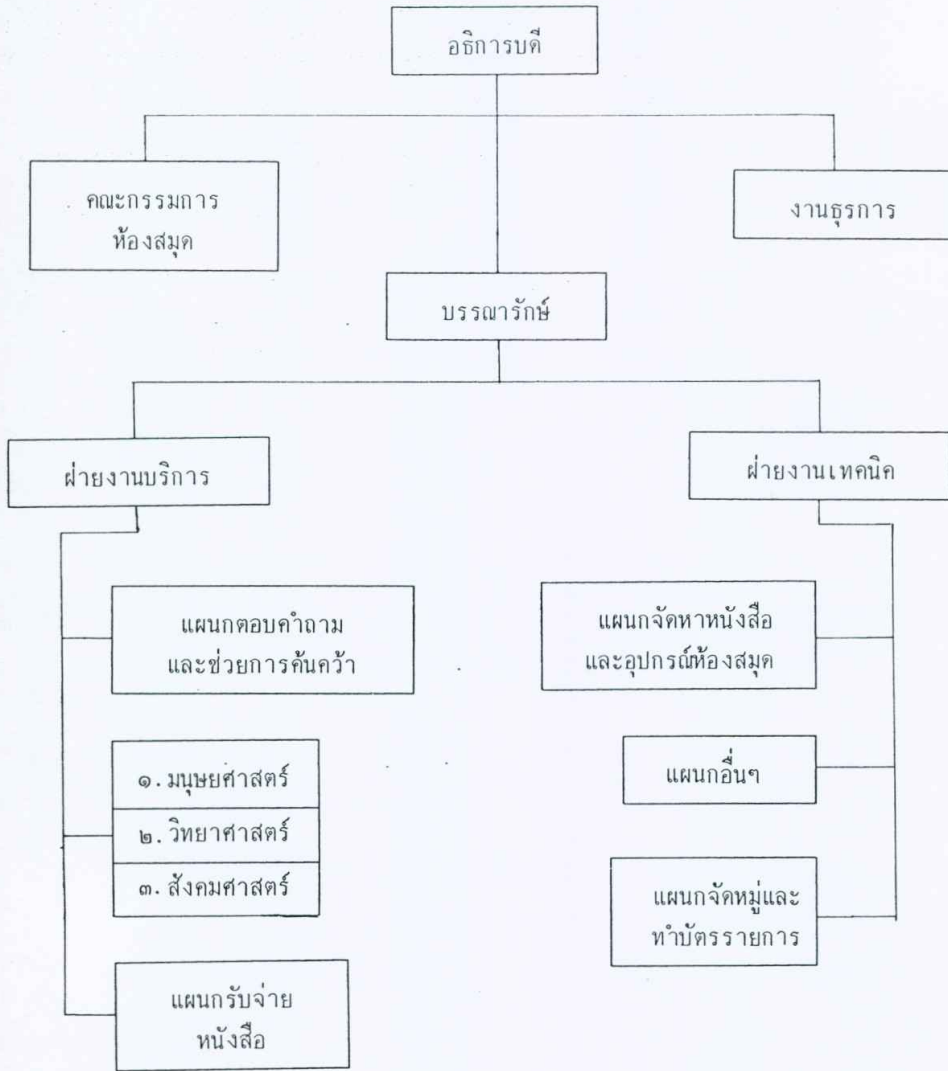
อธิการบดี

คณะกรรมการ
ห้องสมุด

งานธุรการ

บรรณารักษ์

ฝ่ายงานบริการ

ฝ่ายงานเทคนิค

แผนกตอบคำถาม
และช่วยการค้นคว้า

แผนกจัดหาหนังสือ
และอุปกรณ์ห้องสมุด

๑. มนุษยศาสตร์

๒. วิทยาศาสตร์

๓. สังคมศาสตร์

แผนกอื่นๆ

แผนกจัดหมู่และ
ทำบัตรรายการ

แผนกรับจ่าย
หนังสือ